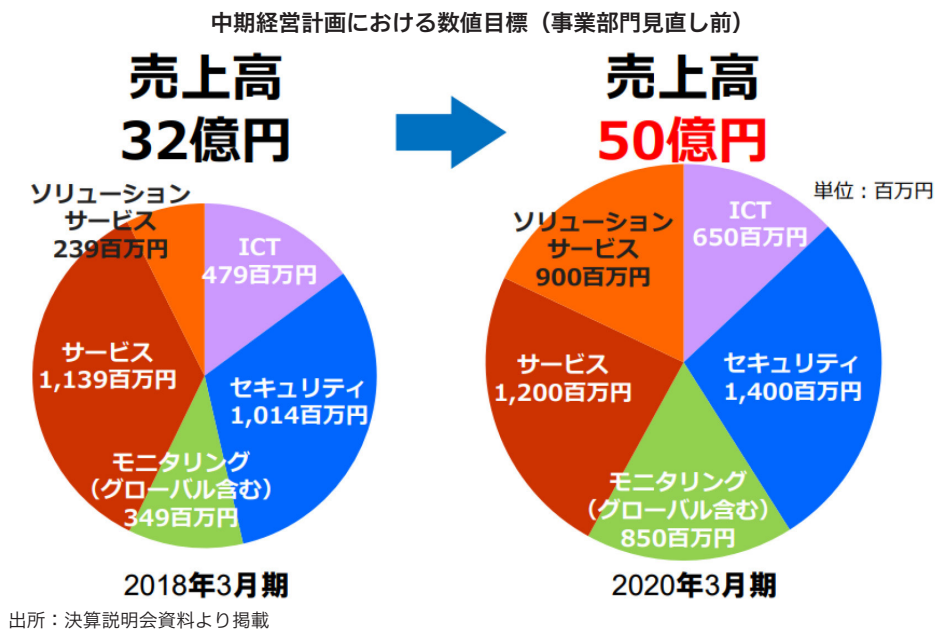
中期経営計画における数値目標（事業部門見直し前）

売上高
32億円

売上高
50億円

単位：百万円

ソリューションサービス
239百万円

ICT
479百万円

サービス
1,139百万円

セキュリティ
1,014百万円

モニタリング
（グローバル含む）
349百万円

2018年3月期

ソリューションサービス
900百万円

ICT
650百万円

サービス
1,200百万円

セキュリティ
1,400百万円

モニタリング
（グローバル含む）
850百万円

2020年3月期

出所：決算説明会資料より掲載